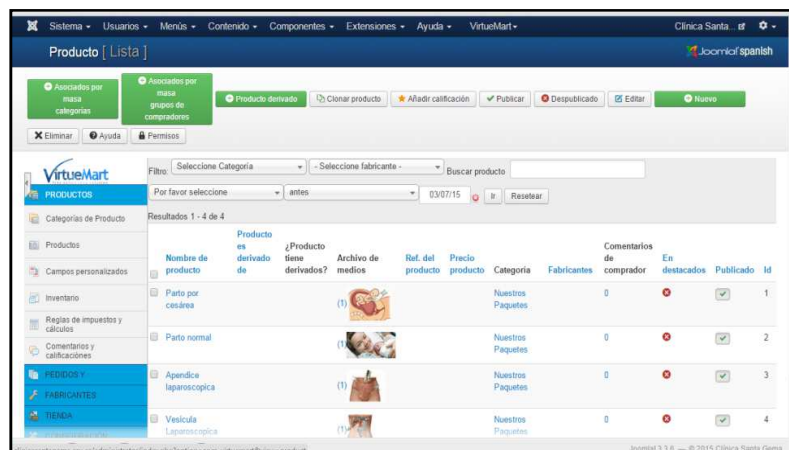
Sistema ▾ Usuarios ▾ Menús ▾ Contenido ▾ Componentes ▾ Extensiones ▾ Ayuda ▾ VirtueMart ▾ Clinica Santa... ⚙ ▾

Producto [ Lista ]

Joomla! spanish

Asociados por masa categorias | Asociados por masa grupos de compradores | Producto derivado | Clonar producto | Añadir calificación | Publicar | Despublicado | Editar | Nuevo

Eliminar | Ayuda | Permisos

VirtueMart

PRODUCTOS
Categorías de Producto
Productos
Campos personalizados
Inventario
Reglas de impuestos y cálculos
Comentarios y calificaciones
PEDIDOS Y
FABRICANTES
TIENDA

Filtro: Seleccione Categoría | - Seleccione fabricante - | Buscar producto

Por favor seleccione | antes | 03/07/15 | Ir | Resetear

Resultados 1 - 4 de 4

| | Nombre de producto | Producto es derivado de | ¿Producto tiene derivados? | Archivo de medios | Ref. del producto | Precio producto | Categoría | Fabricantes | Comentarios de comprador | En destacados | Publicado | Id |
|---|---|---|---|---|---|---|---|---|---|---|---|---|
| | Parto por cesárea | | | (1) | | | Nuestros Paquetes | | 0 | | | 1 |
| | Parto normal | | | (1) | | | Nuestros Paquetes | | 0 | | | 2 |
| | Apendice laparoscopica | | | (1) | | | Nuestros Paquetes | | 0 | | | 3 |
| | Vesicula Laparoscopica | | | (1) | | | Nuestros Paquetes | | 0 | | | 4 |

Joomla! 3.3.6 — © 2015 Clinica Santa Gema